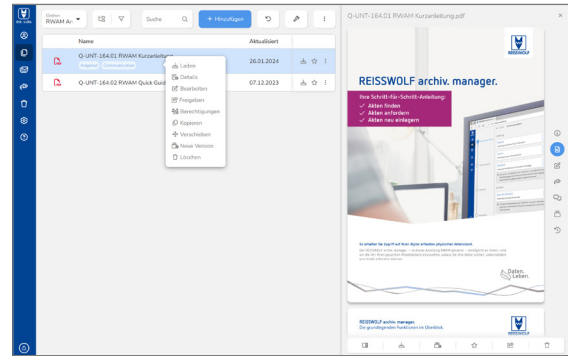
Ordner
RWAM Ar

Suche

+ Hinzufügen

Name

Aktualisiert

Q-UNT-164.01 RWAM Kurzanleitung

26.01.2024

Q-UNT-164.02 RWAM Quick Guid

07.12.2023

Laden
Details
Bearbeiten
Freigeben
Berechtigungen
Kopieren
Verschieben
Neue Version
Löschen

Q-UNT-164.01 RWAM Kurzanleitung.pdf

REISSWOLF archiv. manager.

Ihre Schritt-für-Schritt-Anleitung:
✓ Akten finden
✓ Akten anfordern
✓ Akten neu einlagern

Daten. Leben.

REISSWOLF archiv. manager.
Die grundlegenden Funktionen im Überblick.